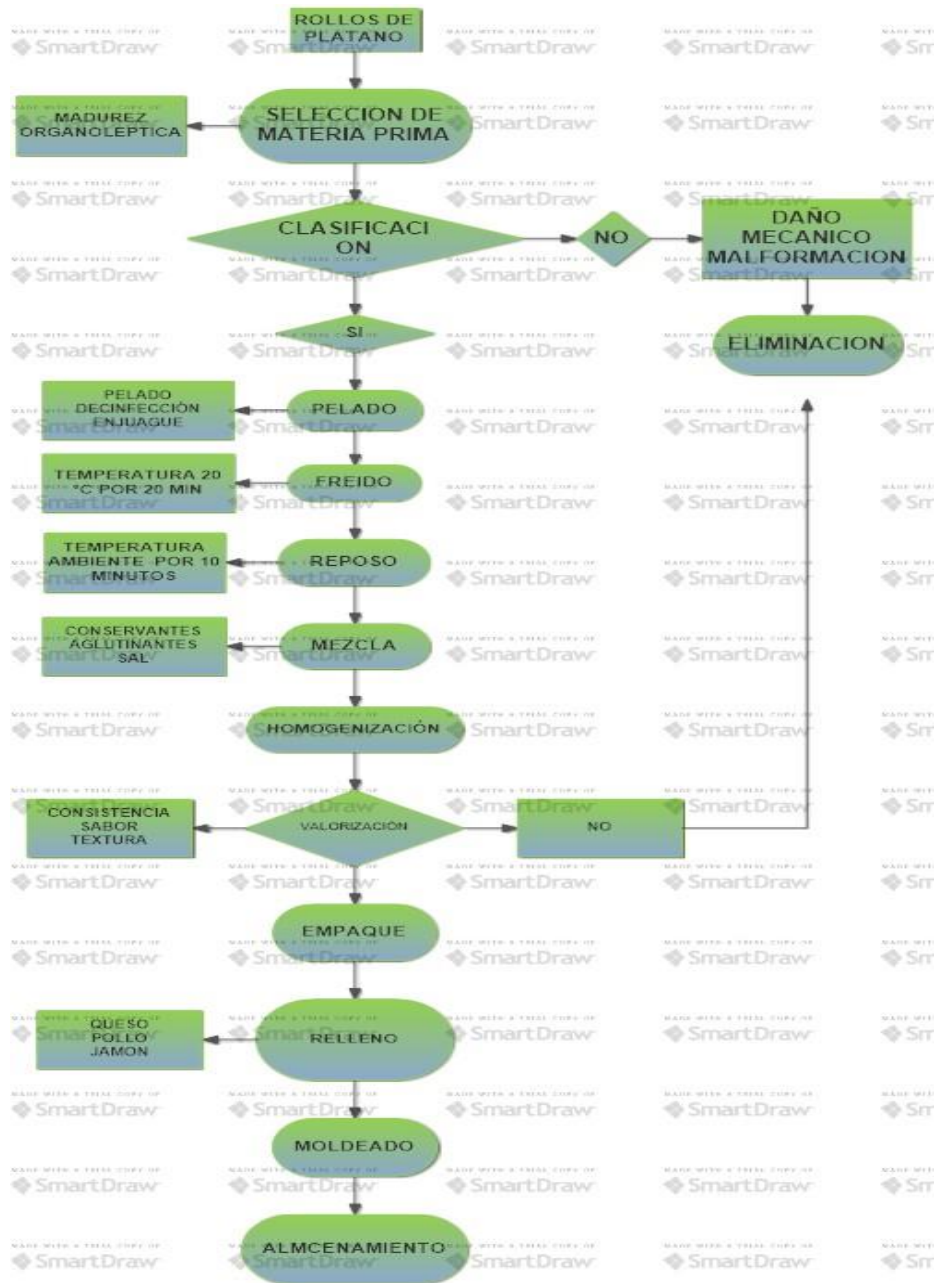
ROLLOS DE PLATANO

MADUREZ ORGANOLEPTICA

SELECCION DE MATERIA PRIMA

CLASIFICACI ON

NO

DAÑO MECANICO MALFORMACION

SI

ELIMINACION

PELADO DECINFECCIÓN ENJUAGUE

PELADO

TEMPERATURA 20 °C POR 20 MIN

FREIDO

TEMPERATURA AMBIENTE POR 10 MINUTOS

REPOSO

CONSERVANTES AGLUTINANTES SAL

MEZCLA

HOMOGENIZACIÓN

CONSISTENCIA SABOR TEXTURA

VALORIZACIÓN

NO

EMPAQUE

QUESO POLLO JAMON

RELLENO

MOLDEADO

ALMCENAMIENTO

MADE WITH A TRIAL COPY OF SmartDraw